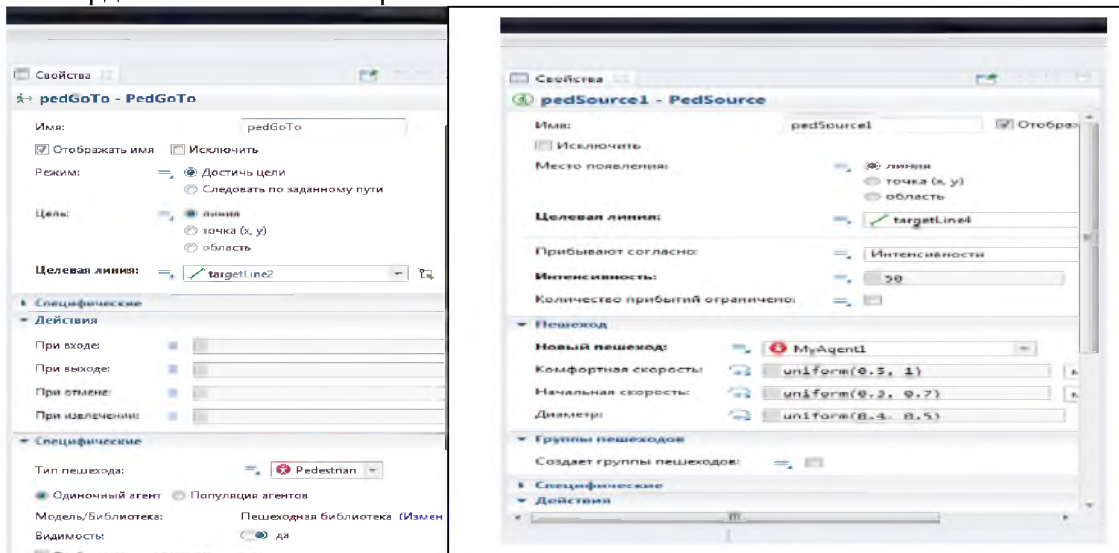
Свойства

pedGoTo - PedGoTo

Имя: pedGoTo

Отображать имя Исключить

Режим: Достичь цели

Следовать по заданному пути

Цель: линия

точка (x, y)

область

Целевая линия: targetLine2

Специфические

Действия

При входе:

При выходе:

При отмене:

При извлечении:

Специфические

Тип пешехода: Pedestrian

Одиночный агент Популяция агентов

Модель/Библиотека: Пешеходная библиотека (Измен

Видимость: да

Свойства

pedSource1 - PedSource

Имя: pedSource1 Отобра

Исключить

Место появления: линия

точка (x, y)

область

Целевая линия: targetLine4

Прибывают согласно: Интенсивности

Интенсивность: 50

Количество прибытий ограничено:

Пешеход

Новый пешеход: MyAgent1

Комфортная скорость: uniform(0.5, 1)

Начальная скорость: uniform(0.3, 0.7)

Диаметр: uniform(0.4, 0.5)

Группы пешеходов

Создает группы пешеходов:

Специфические

Действия